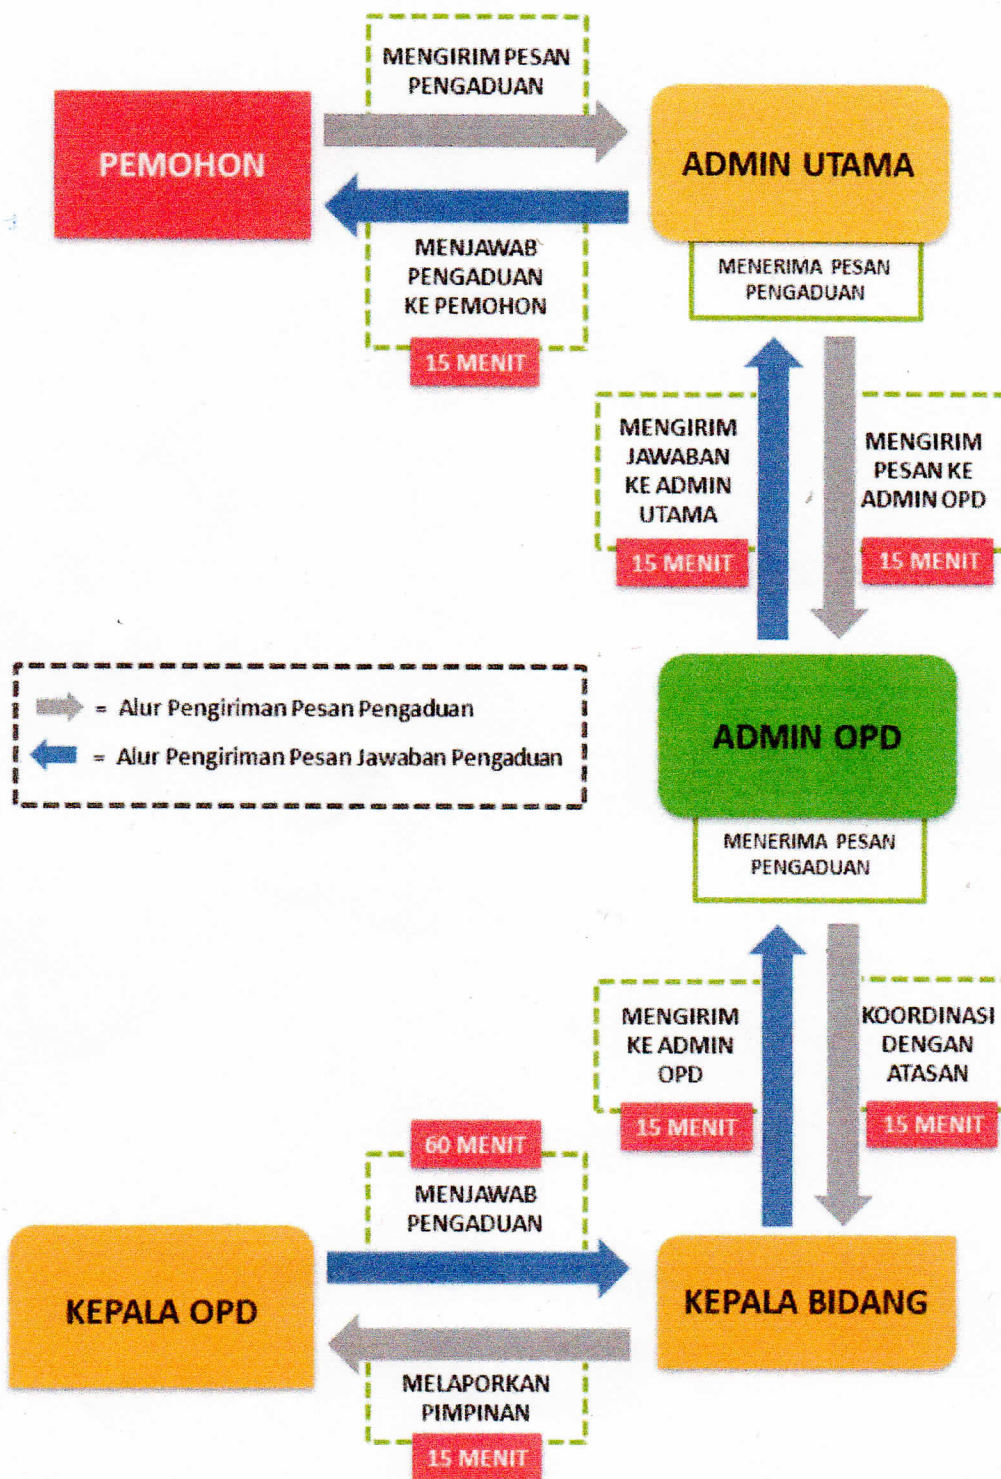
MENGIRIM PESAN PENGADUAN

PEMOHON

ADMIN UTAMA

MENJAWAB PENGADUAN KE PEMOHON

15 MENIT

MENERIMA PESAN PENGADUAN

MENGIRIM JAWABAN KE ADMIN UTAMA

15 MENIT

MENGIRIM PESAN KE ADMIN OPD

15 MENIT

= Alur Pengiriman Pesan Pengaduan

= Alur Pengiriman Pesan Jawaban Pengaduan

ADMIN OPD

MENERIMA PESAN PENGADUAN

MENGIRIM KE ADMIN OPD

15 MENIT

KOORDINASI DENGAN ATASAN

15 MENIT

60 MENIT

MENJAWAB PENGADUAN

KEPALA OPD

KEPALA BIDANG

MELAPORKAN PIMPINAN

15 MENIT